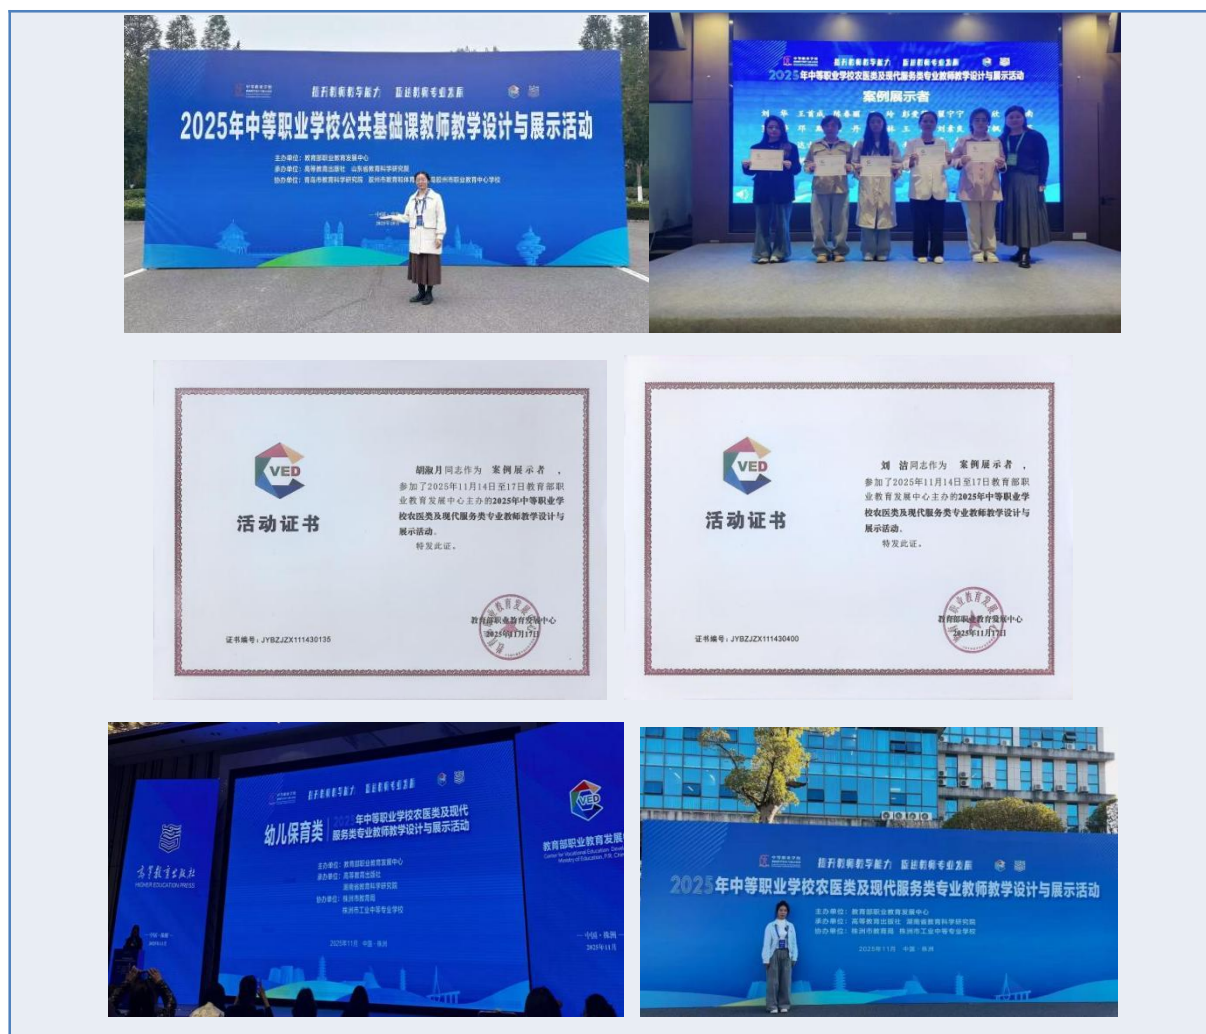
提升教师教学能力　促进教师专业发展

2025年中等职业学校公共基础课教师教学设计与展示活动

主办单位：教育部职业教育发展中心
承办单位：高等教育出版社　山东省教育科学研究院
协办单位：青岛市教育科学研究院　胶州市教育和体育局　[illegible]胶州市职业教育中心学校

提升教师教学能力　促进教师专业发展

2025年中等职业学校农医类及现代服务类专业教师教学设计与展示活动

案例展示者

VED

活动证书

胡淑月同志作为　案例展示者　，参加了2025年11月14日至17日教育部职业教育发展中心主办的2025年中等职业学校农医类及现代服务类专业教师教学设计与展示活动。

特发此证。

证书编号：JYBZJZX111430135

教育部职业教育发展中心
2025年11月17日

VED

活动证书

刘　洁同志作为　案例展示者　，参加了2025年11月14日至17日教育部职业教育发展中心主办的2025年中等职业学校农医类及现代服务类专业教师教学设计与展示活动。

特发此证。

证书编号：JYBZJZX111430400

教育部职业教育发展中心
2025年11月17日

高等教育出版社
HIGHER EDUCATION PRESS

提升教师教学能力　促进教师专业发展

幼儿保育类

2025年中等职业学校农医类及现代服务类专业教师教学设计与展示活动

主办单位：教育部职业教育发展中心
承办单位：高等教育出版社
湖南省教育科学研究院
协办单位：株洲市教育局
株洲市工业中等专业学校

2025年11月　中国·株洲

教育部职业教育发展中心
Center for Vocational Education Development, Ministry of Education, P.R. China

中国·株洲
2025年11月

提升教师教学能力　促进教师专业发展

2025年中等职业学校农医类及现代服务类专业教师教学设计与展示活动

主办单位：教育部职业教育发展中心
承办单位：高等教育出版社　湖南省教育科学研究院
协办单位：株洲市教育局　株洲市工业中等专业学校

2025年11月　中国·株洲